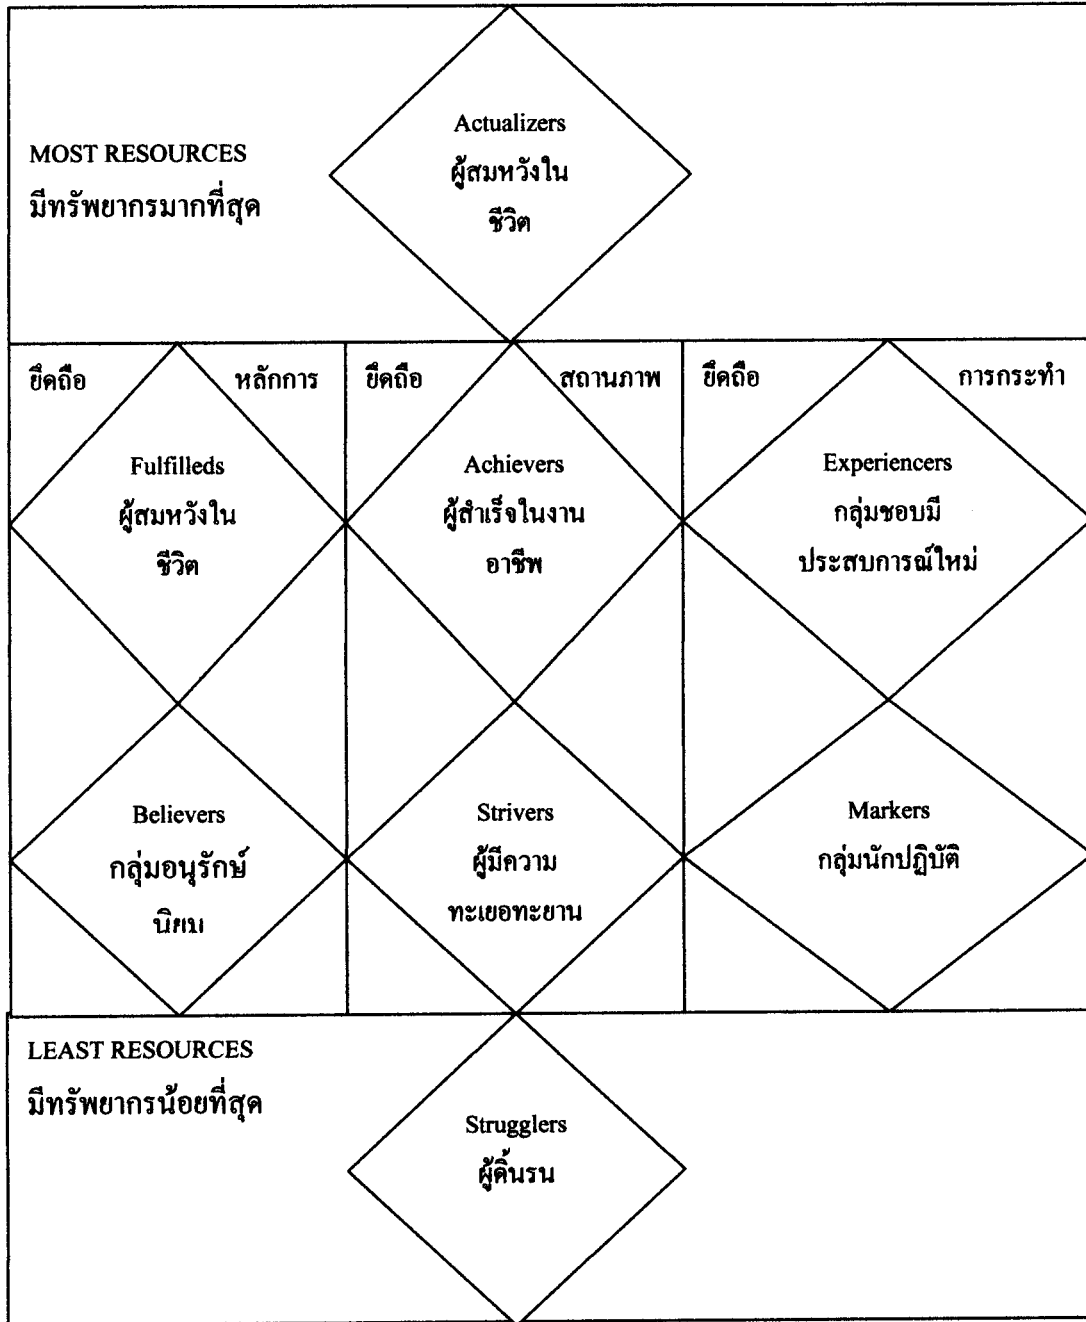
MOST RESOURCES
มีทรัพยากรมากที่สุด

Actualizers
ผู้สมหวังใน
ชีวิต

ยึดถือ หลักการ

Fulfilleds
ผู้สมหวังใน
ชีวิต

ยึดถือ สถานภาพ

Achievers
ผู้สำเร็จในงาน
อาชีพ

ยึดถือ การกระทำ

Experiencers
กลุ่มชอบมี
ประสบการณ์ใหม่

Believers
กลุ่มอนุรักษ์
นิยม

Strivers
ผู้มีความ
ทะเยอทะยาน

Markers
กลุ่มนักปฏิบัติ

LEAST RESOURCES
มีทรัพยากรน้อยที่สุด

Strugglers
ผู้ดิ้นรน